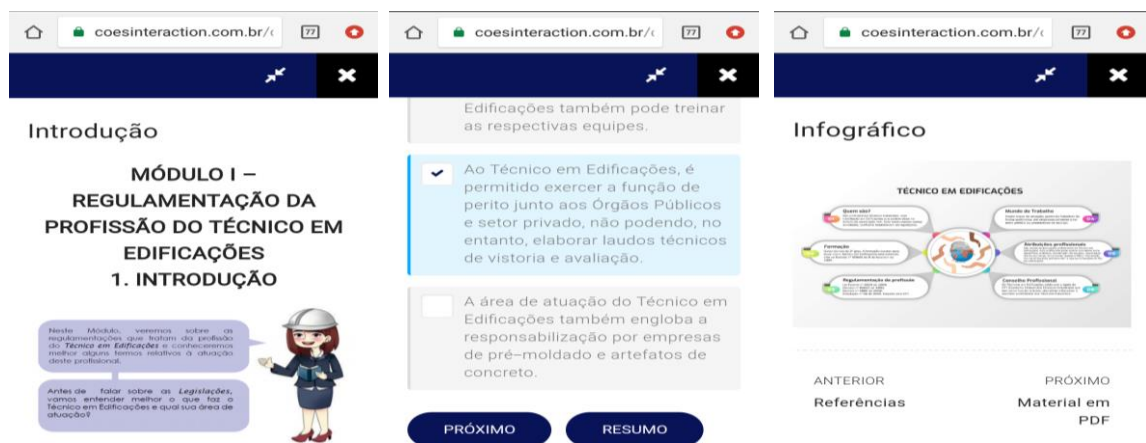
coesinteraction.com.br/

77

Introdução

MÓDULO I – REGULAMENTAÇÃO DA PROFISSÃO DO TÉCNICO EM EDIFICAÇÕES
1. INTRODUÇÃO

Neste Módulo, veremos sobre as regulamentações que tratam da profissão do *Técnico em Edificações* e conheceremos melhor alguns termos relativos à atuação deste profissional.

Antes de falar sobre as *Legislações*, vamos entender melhor o que faz o Técnico em Edificações e qual sua área de atuação?

coesinteraction.com.br/

77

Edificações também pode treinar as respectivas equipes.

Ao Técnico em Edificações, é permitido exercer a função de perito junto aos Órgãos Públicos e setor privado, não podendo, no entanto, elaborar laudos técnicos de vistoria e avaliação.

A área de atuação do Técnico em Edificações também engloba a responsabilização por empresas de pré–moldado e artefatos de concreto.

PRÓXIMO

RESUMO

coesinteraction.com.br/

77

Infográfico

TÉCNICO EM EDIFICAÇÕES

Quem são?

Mundo do Trabalho

Formação

Atribuições profissionais

Regulamentação da profissão

Conselho Profissional

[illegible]

ANTERIOR
Referências

PRÓXIMO
Material em PDF